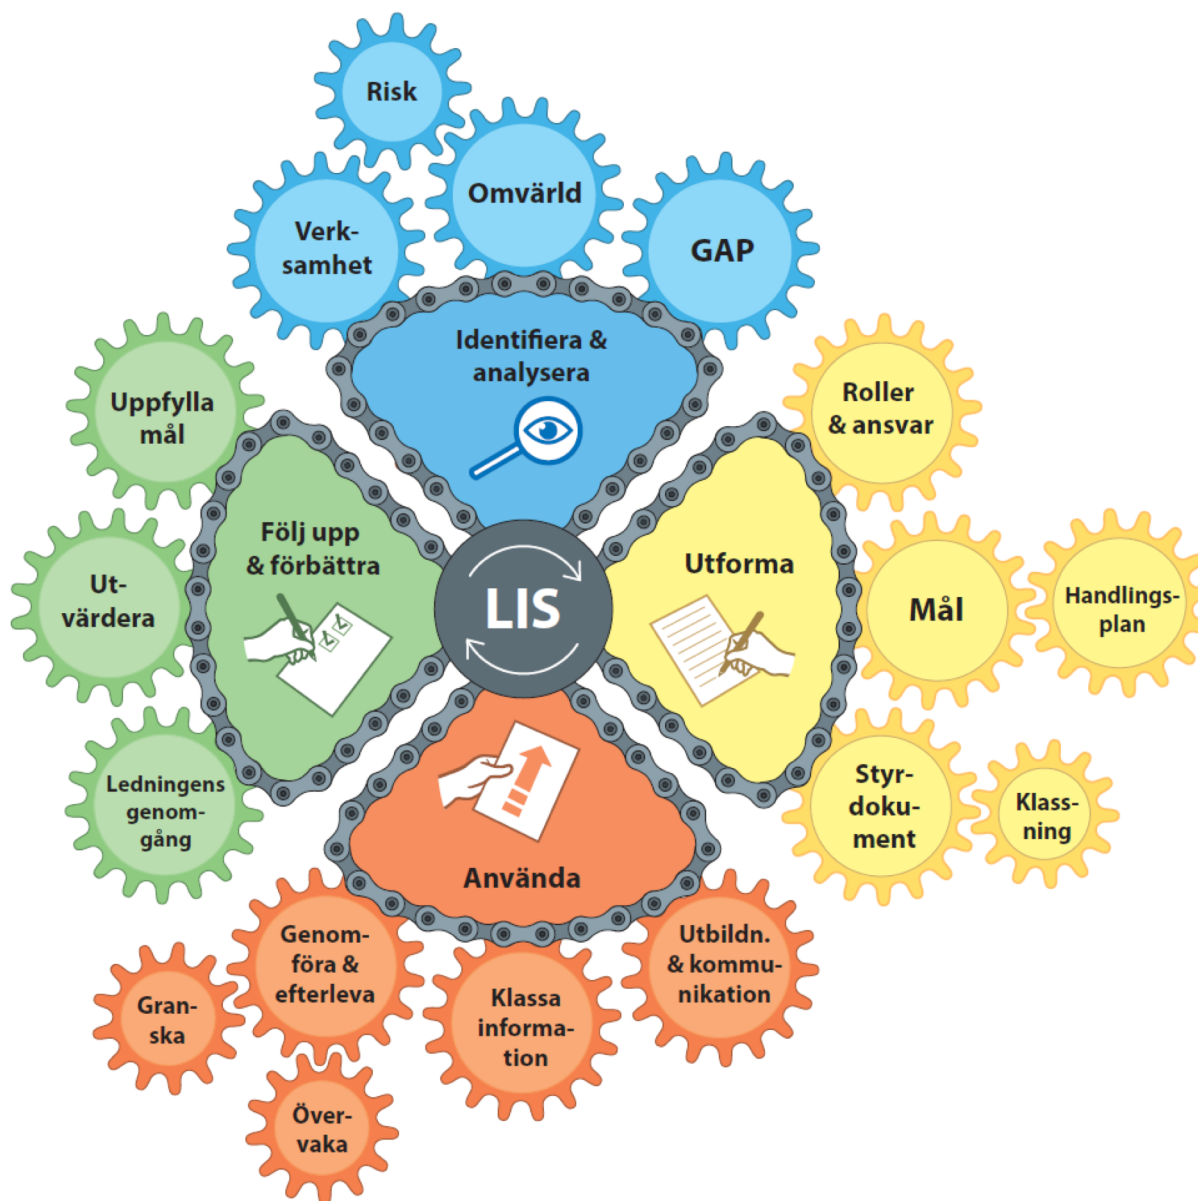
Risk

Omvärld

Verksamhet

GAP

Identifiera & analysera

Uppfylla mål

Roller & ansvar

Följ upp & förbättra

LIS

Utforma

Utvärdera

Mål

Handlingsplan

Ledningens genomgång

Styrdokument

Klassning

Använda

Genomföra & efterleva

Utbildn. & kommunikation

Granska

Klassa information

Övervaka